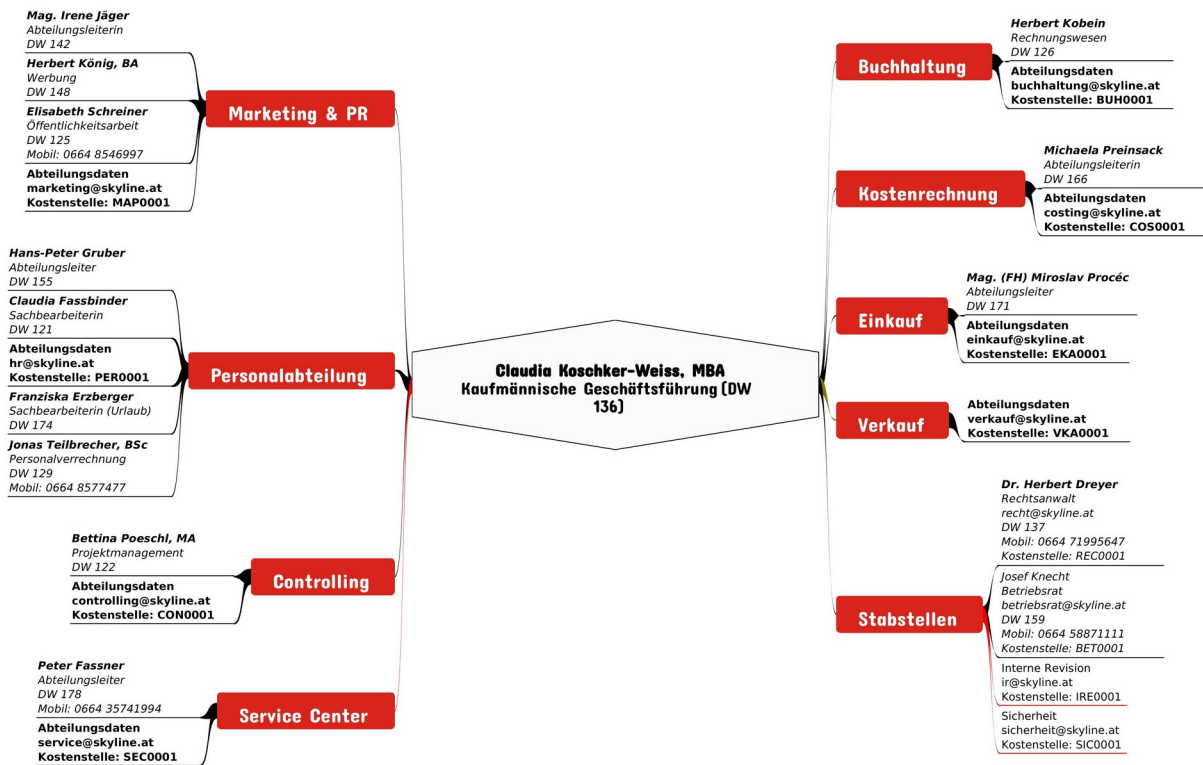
Claudia Koschker-Weiss, MBA
Kaufmännische Geschäftsführung (DW 136)

Marketing & PR

Mag. Irene Jäger
Abteilungsleiterin
DW 142

Herbert König, BA
Werbung
DW 148

Elisabeth Schreiner
Öffentlichkeitsarbeit
DW 125
Mobil: 0664 8546997

Abteilungsdaten
marketing@skyline.at
Kostenstelle: MAP0001

Personalabteilung

Hans-Peter Gruber
Abteilungsleiter
DW 155

Claudia Fassbinder
Sachbearbeiterin
DW 121

Abteilungsdaten
hr@skyline.at
Kostenstelle: PER0001

Franziska Erzberger
Sachbearbeiterin (Urlaub)
DW 174

Jonas Teilbrecher, BSc
Personalverrechnung
DW 129
Mobil: 0664 8577477

Controlling

Bettina Poeschl, MA
Projektmanagement
DW 122

Abteilungsdaten
controlling@skyline.at
Kostenstelle: CON0001

Service Center

Peter Fassner
Abteilungsleiter
DW 178
Mobil: 0664 35741994

Abteilungsdaten
service@skyline.at
Kostenstelle: SEC0001

Buchhaltung

Herbert Kobein
Rechnungswesen
DW 126

Abteilungsdaten
buchhaltung@skyline.at
Kostenstelle: BUH0001

Kostenrechnung

Michaela Preinsack
Abteilungsleiterin
DW 166

Abteilungsdaten
costing@skyline.at
Kostenstelle: COS0001

Einkauf

Mag. (FH) Miroslav Procéc
Abteilungsleiter
DW 171

Abteilungsdaten
einkauf@skyline.at
Kostenstelle: EKA0001

Verkauf

Abteilungsdaten
verkauf@skyline.at
Kostenstelle: VKA0001

Stabstellen

Dr. Herbert Dreyer
Rechtsanwalt
recht@skyline.at
DW 137
Mobil: 0664 71995647
Kostenstelle: REC0001

Josef Knecht
Betriebsrat
betriebsrat@skyline.at
DW 159
Mobil: 0664 58871111
Kostenstelle: BET0001

Interne Revision
ir@skyline.at
Kostenstelle: IRE0001

Sicherheit
sicherheit@skyline.at
Kostenstelle: SIC0001